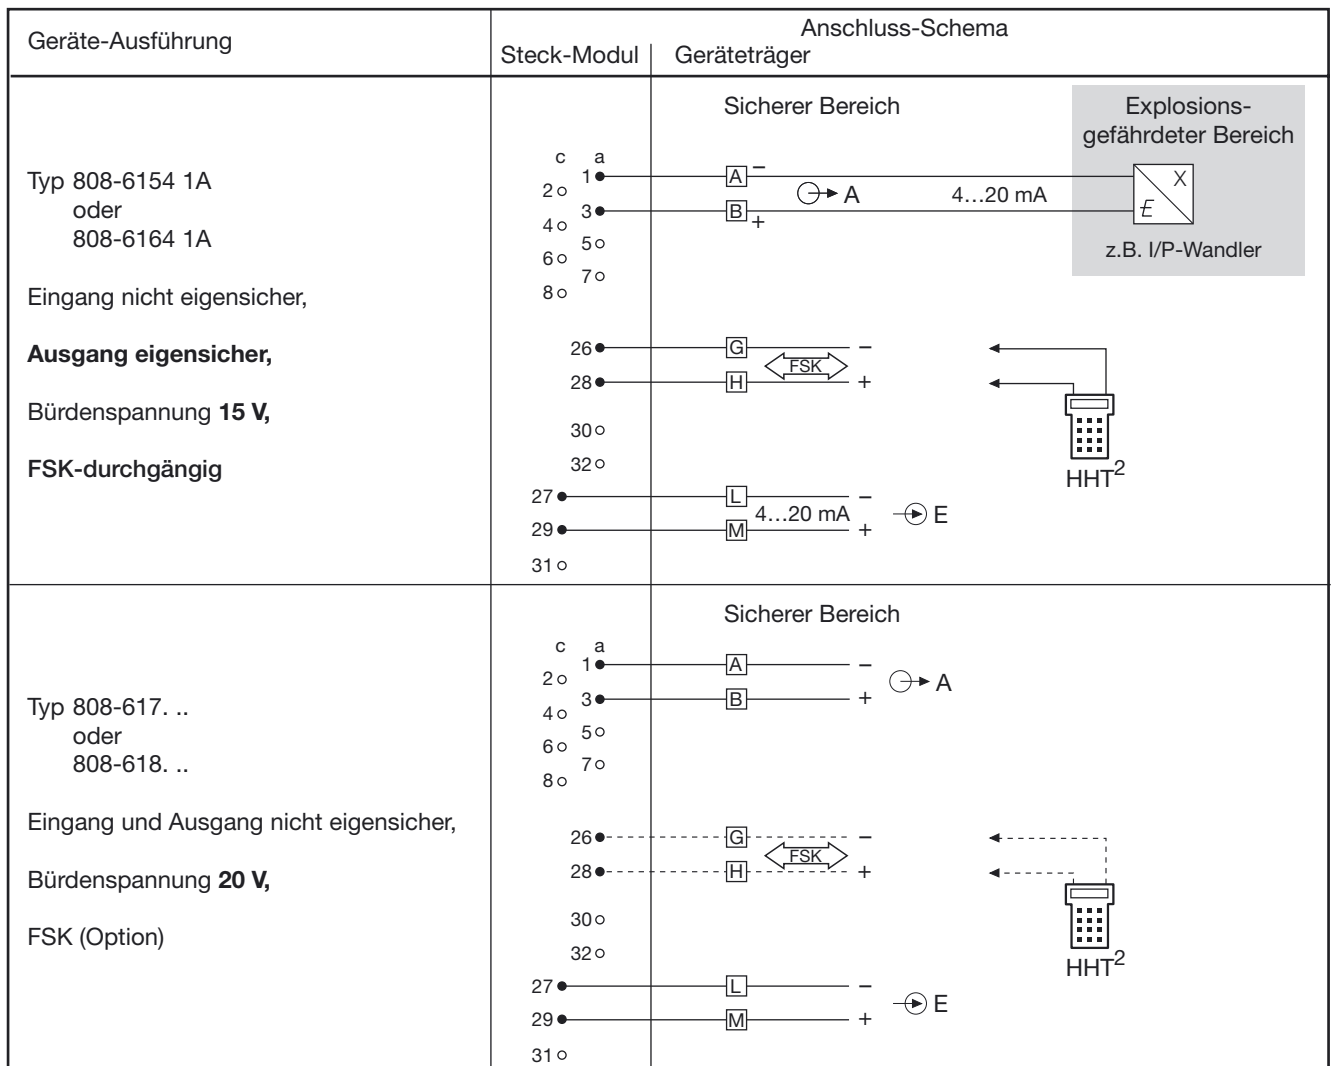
| Geräte-Ausführung | Anschluss-Schema<br>Steck-Modul \| Geräteträger |
|---|---|
| Typ 808-6154 1A<br>oder<br>808-6164 1A<br><br>Eingang nicht eigensicher,<br><br>**Ausgang eigensicher,**<br><br>Bürdenspannung **15 V,**<br><br>**FSK-durchgängig** | Sicherer Bereich<br>Explosions-gefährdeter Bereich<br>c a<br>1 A –<br>2<br>3 B +<br>4 5<br>6 7<br>8<br>A<br>4…20 mA<br>X<br>$\mathcal{E}$<br>z.B. I/P-Wandler<br>26 G –<br>FSK<br>28 H +<br>30<br>32<br>$HHT^2$<br>27 L –<br>4…20 mA<br>29 M +<br>E<br>31 |
| Typ 808-617. ..<br>oder<br>808-618. ..<br><br>Eingang und Ausgang nicht eigensicher,<br><br>Bürdenspannung **20 V,**<br><br>FSK (Option) | Sicherer Bereich<br>c a<br>1 A –<br>2<br>3 B +<br>A<br>4 5<br>6 7<br>8<br>26 G –<br>FSK<br>28 H +<br>30<br>32<br>$HHT^2$<br>27 L –<br>29 M +<br>E<br>31 |